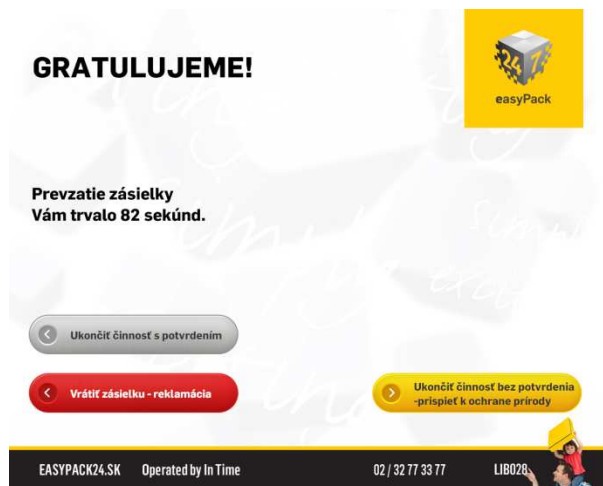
GRATULUJEME!

24 7

easyPack

Prevzatie zásielky
Vám trvalo 82 sekúnd.

Ukončiť činnosť s potvrdením

Vrátiť zásielku - reklamácia

Ukončiť činnosť bez potvrdenia -prispieť k ochrane prírody

EASYPACK24.SK Operated by In Time 02 / 32 77 33 77 LIB028